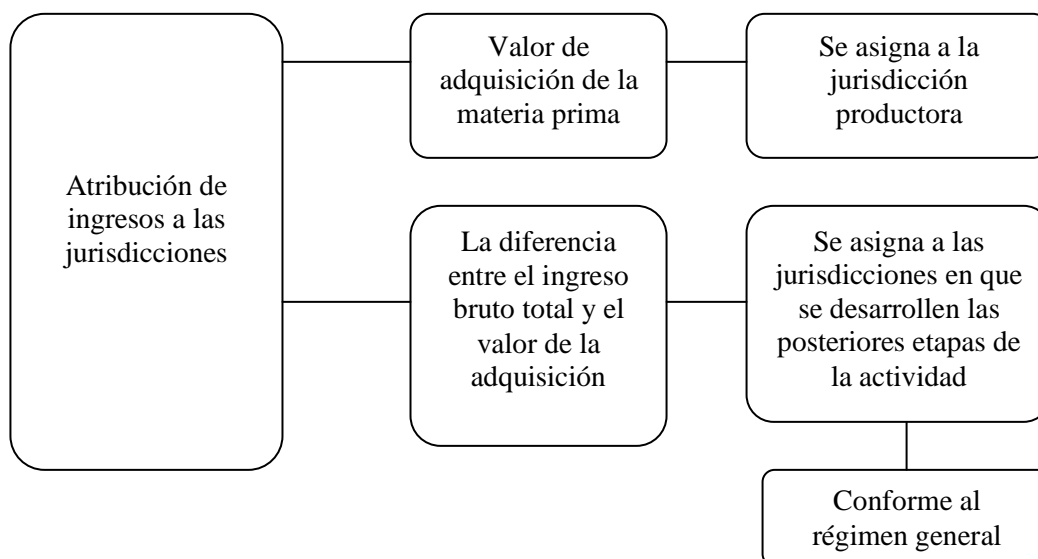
Atribución de ingresos a las jurisdicciones

Valor de adquisición de la materia prima

Se asigna a la jurisdicción productora

La diferencia entre el ingreso bruto total y el valor de la adquisición

Se asigna a las jurisdicciones en que se desarrollen las posteriores etapas de la actividad

Conforme al régimen general